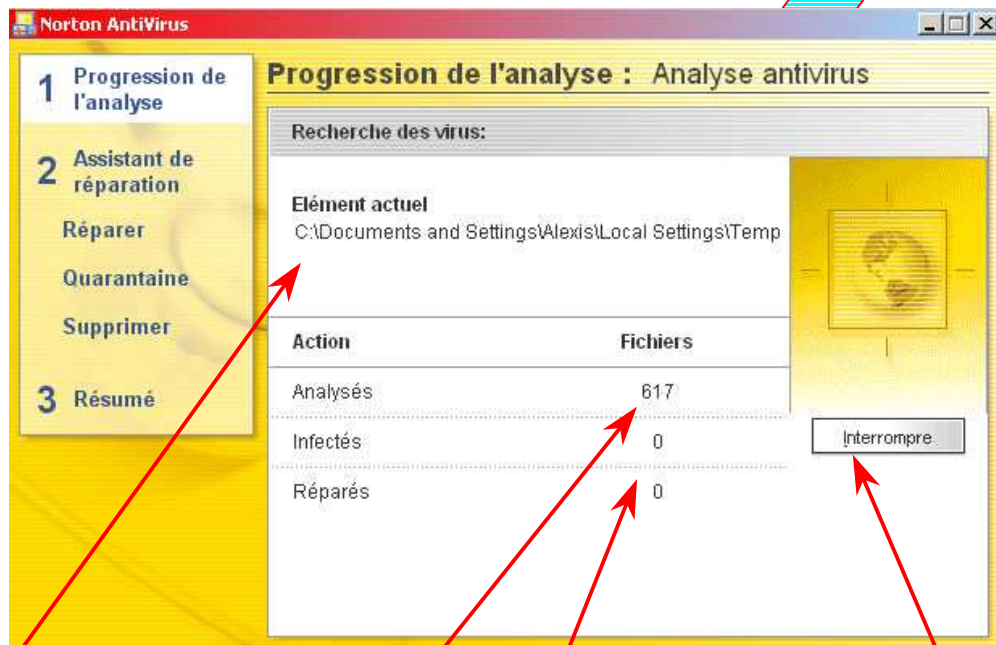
Norton AntiVirus

1 Progression de l'analyse

2 Assistant de réparation

Réparer

Quarantaine

Supprimer

3 Résumé

Progression de l'analyse : Analyse antivirus

Recherche des virus:

Elément actuel
C:\Documents and Settings\Alexis\Local Settings\Temp

| Action | Fichiers |
|---|---|
| Analysés | 617 |
| Infectés | 0 |
| Réparés | 0 |

Interrompre